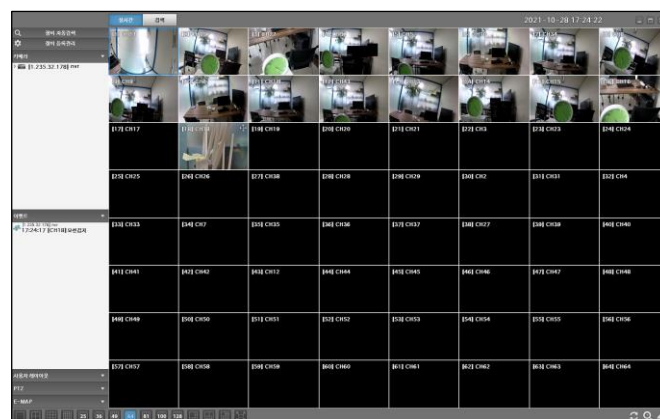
실시간 검색

2021-10-28 17:24:22

장비 자동검색
장비 등록관리
장비목록
[1.235.32.178] nvr

[17] CH17
[18] CH18
[19] CH19
[20] CH20
[21] CH21
[22] CH3
[23] CH23
[24] CH24
[25] CH25
[26] CH26
[27] CH38
[28] CH28
[29] CH29
[30] CH2
[31] CH31
[32] CH4
[33] CH33
[34] CH7
[35] CH35
[36] CH36
[37] CH37
[38] CH27
[39] CH39
[40] CH40
[41] CH41
[42] CH42
[43] CH12
[44] CH44
[45] CH45
[46] CH46
[47] CH47
[48] CH48
[49] CH49
[50] CH50
[51] CH51
[52] CH52
[53] CH53
[54] CH54
[55] CH55
[56] CH56
[57] CH57
[58] CH58
[59] CH59
[60] CH60
[61] CH61
[62] CH62
[63] CH63
[64] CH64

이벤트
[1.235.32.178] nvr
17:24:17 [CH18] 모션감지

사용자 레이아웃
PTZ
E-MAP

25 36 49 64 81 100 128